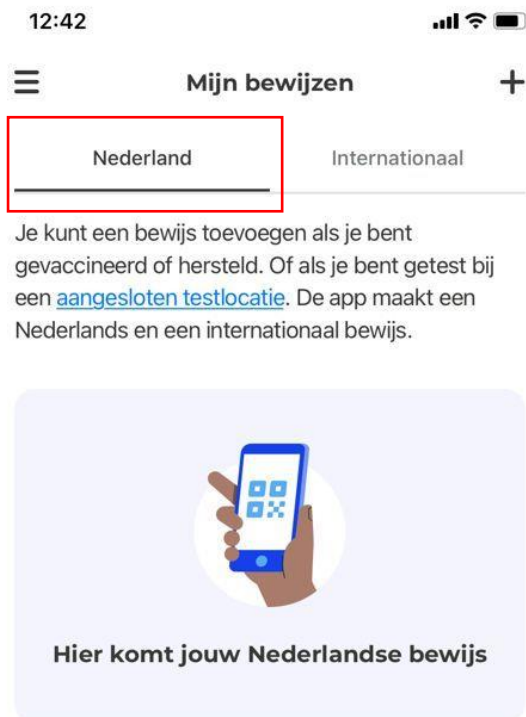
12:42

Mijn bewijzen

Nederland

Internationaal

Je kunt een bewijs toevoegen als je bent gevaccineerd of hersteld. Of als je bent getest bij een aangesloten testlocatie. De app maakt een Nederlands en een internationaal bewijs.

Hier komt jouw Nederlandse bewijs